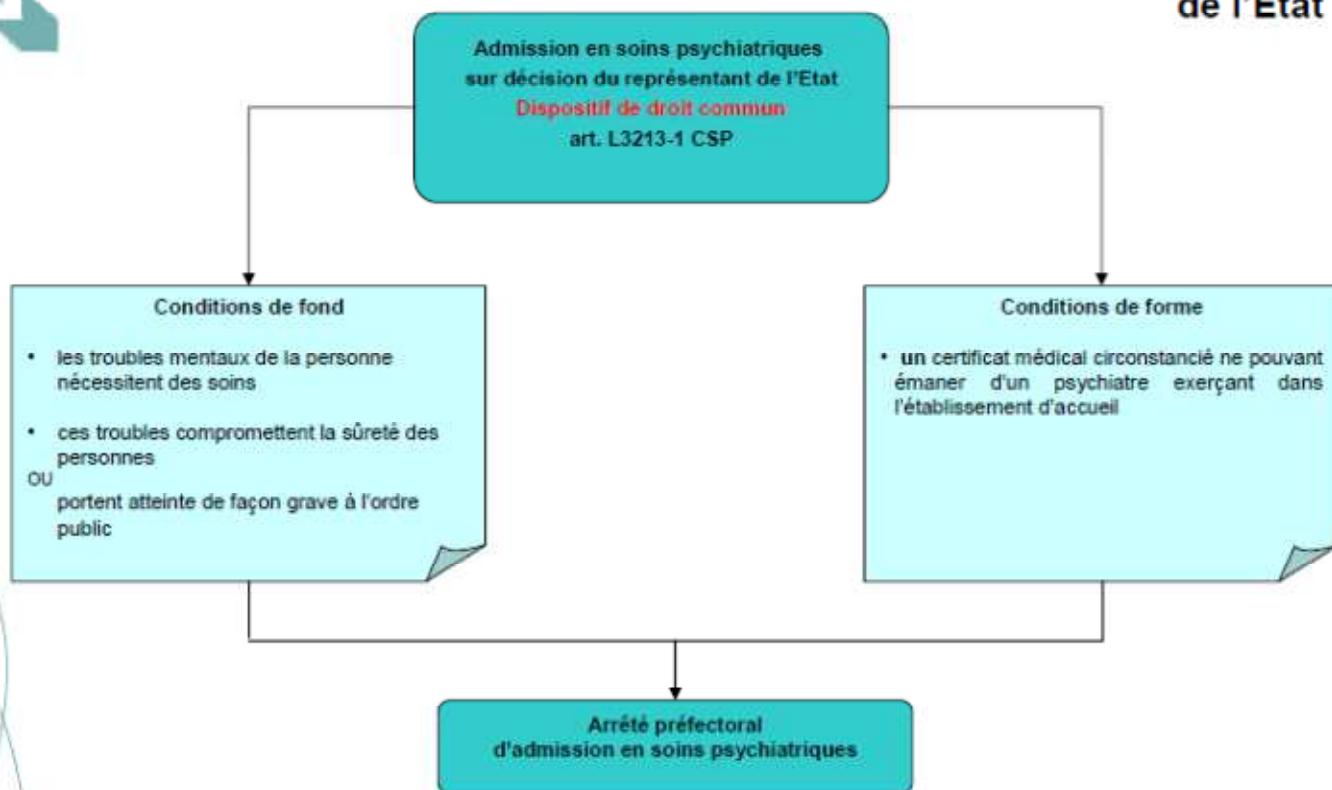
de l'Etat

Admission en soins psychiatriques sur décision du représentant de l'Etat
Dispositif de droit commun
art. L3213-1 CSP

Conditions de fond

• les troubles mentaux de la personne nécessitent des soins

• ces troubles compromettent la sûreté des personnes
OU
portent atteinte de façon grave à l'ordre public

Conditions de forme

• un certificat médical circonstancié ne pouvant émaner d'un psychiatre exerçant dans l'établissement d'accueil

Arrêté préfectoral d'admission en soins psychiatriques